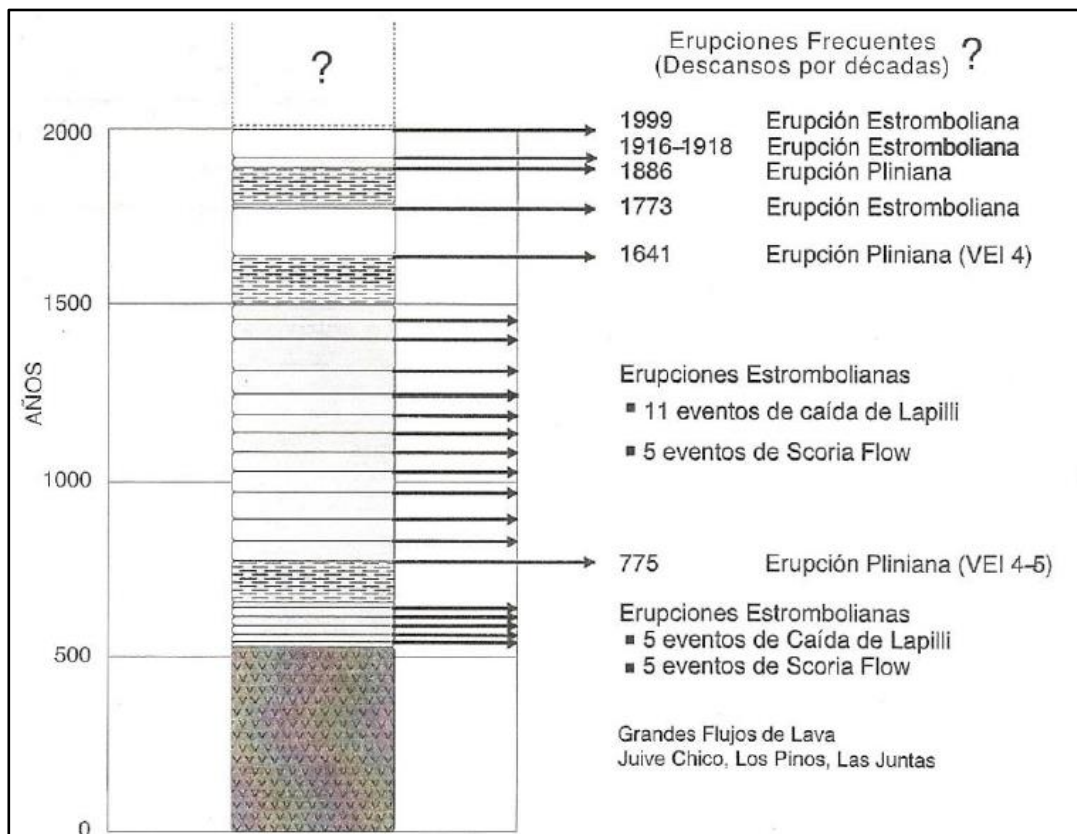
?

Erupciones Frecuentes (Descansos por décadas) ?

2000

1999 Erupción Estromboliana
1916–1918 Erupción Estromboliana
1886 Erupción Pliniana
1773 Erupción Estromboliana
1641 Erupción Pliniana (VEI 4)

1500

AÑOS

Erupciones Estrombolianas
▪ 11 eventos de caída de Lapilli
▪ 5 eventos de Scoria Flow

1000

775 Erupción Pliniana (VEI 4–5)

Erupciones Estrombolianas
▪ 5 eventos de Caída de Lapilli
▪ 5 eventos de Scoria Flow

500

Grandes Flujos de Lava
Juive Chico, Los Pinos, Las Juntas

0